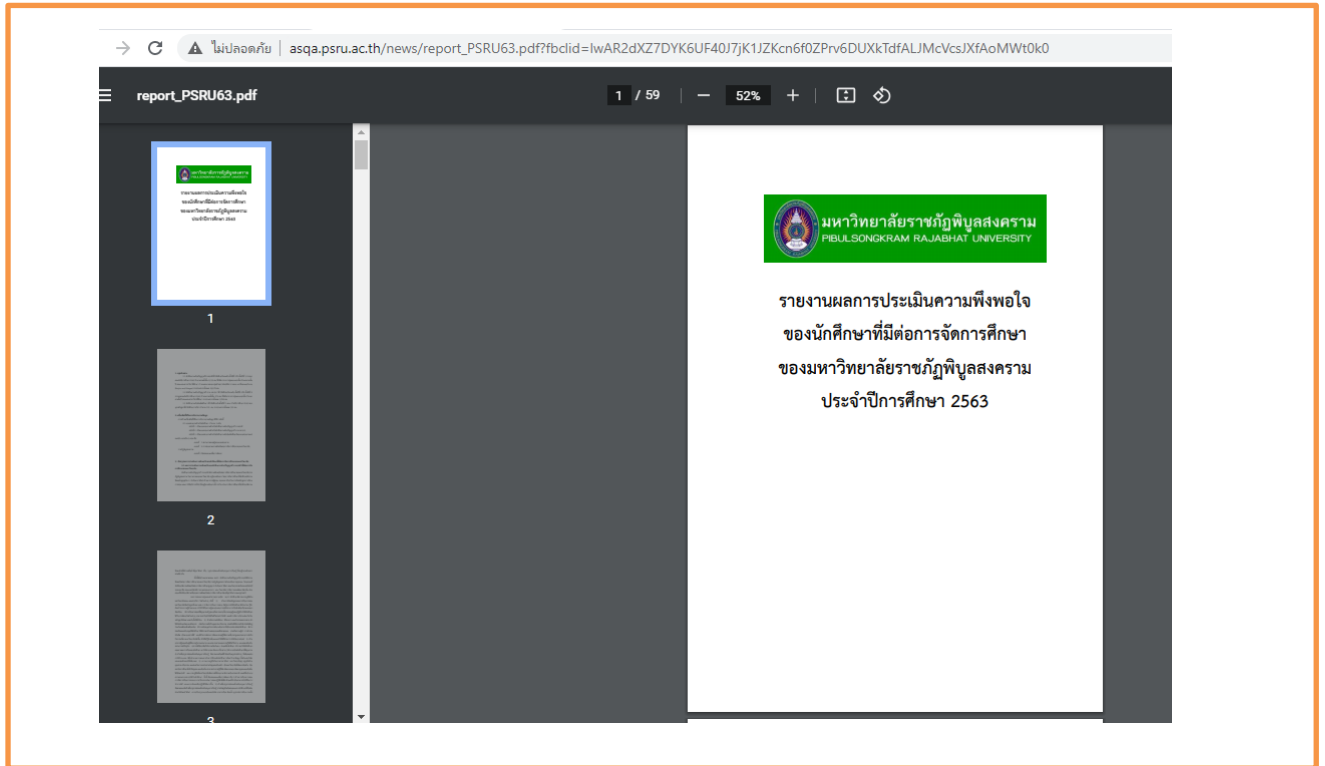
ไม่ปลอดภัย | asqa.psru.ac.th/news/report_PSRU63.pdf?fbclid=IwAR2dXZ7DYK6UF40J7jK1JZKcn6f0ZPrv6DUXkTdfALJMcVcsJXfAoMWt0k0

report_PSRU63.pdf

1 / 59

52%

1

2

3

มหาวิทยาลัยราชภัฏพิบูลสงคราม
PIBULSONGKRAM RAJABHAT UNIVERSITY

รายงานผลการประเมินความพึงพอใจ
ของนักศึกษาที่มีต่อการจัดการศึกษา
ของมหาวิทยาลัยราชภัฏพิบูลสงคราม
ประจำปีการศึกษา 2563